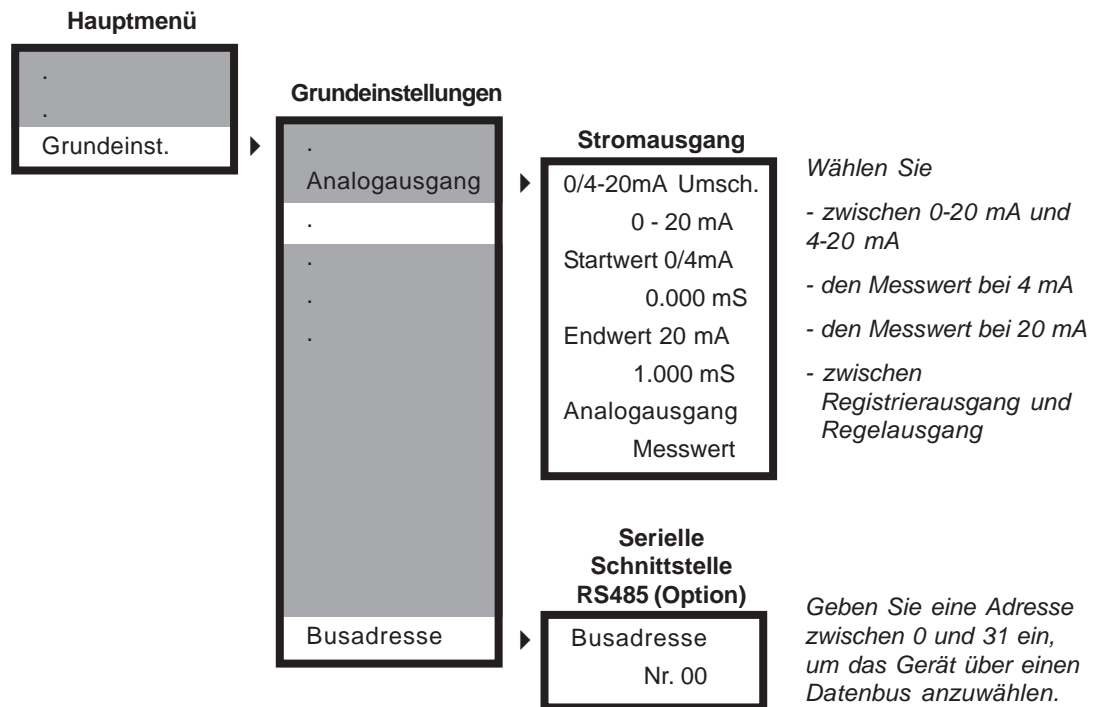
Hauptmenü

.
.
Grundeinst.

Grundeinstellungen

.
Analogausgang
.
.
.
.
Busadresse

Stromausgang

0/4-20mA Umsch.
0 - 20 mA
Startwert 0/4mA
0.000 mS
Endwert 20 mA
1.000 mS
Analogausgang
Messwert

Wählen Sie

- zwischen 0-20 mA und 4-20 mA

- den Messwert bei 4 mA

- den Messwert bei 20 mA

- zwischen Registrierausgang und Regelausgang

Serielle Schnittstelle RS485 (Option)

Busadresse
Nr. 00

Geben Sie eine Adresse zwischen 0 und 31 ein, um das Gerät über einen Datenbus anzuwählen.